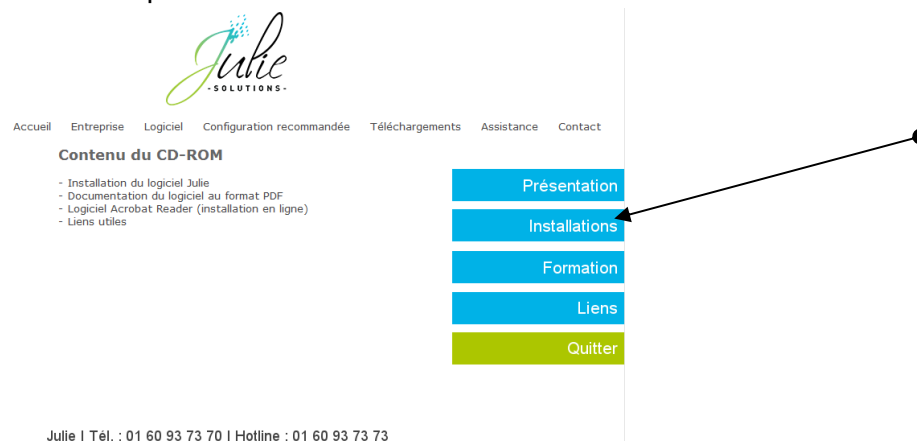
Julie
- SOLUTIONS -

Accueil Entreprise Logiciel Configuration recommandée Téléchargements Assistance Contact

Contenu du CD-ROM

- Installation du logiciel Julie
- Documentation du logiciel au format PDF
- Logiciel Acrobat Reader (installation en ligne)
- Liens utiles

Présentation
Installations
Formation
Liens
Quitter

Julie | Tél. : 01 60 93 73 70 | Hotline : 01 60 93 73 73